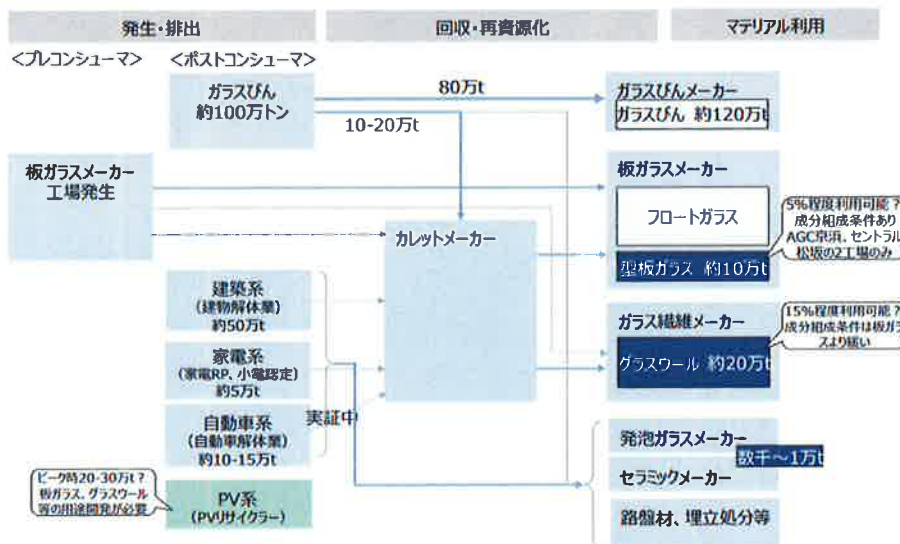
発生・排出

回収・再資源化

マテリアル利用

＜プレコンシューマ＞

＜ポストコンシューマ＞

ガラスびん 約100万トン

80万t

10-20万t

ガラスびんメーカー

ガラスびん 約120万t

板ガラスメーカー 工場発生

板ガラスメーカー

フロートガラス

5%程度利用可能？ 成分組成条件あり AGC京浜、セントラル松坂の2工場のみ

カレットメーカー

型板ガラス 約10万t

建築系 (建物解体業) 約50万t

ガラス繊維メーカー

15%程度利用可能？ 成分組成条件は板ガラスより緩い

家電系 (家電RP、小電認定) 約5万t

グラスウール 約20万t

自動車系 (自動車解体業) 約10-15万t

実証中

発泡ガラスメーカー

数千～1万t

セラミックメーカー

ピーク時20-30万t？ 板ガラス、グラスウール等の用途開発が必要

PV系 (PVリサイクラー)

路盤材、埋立処分等